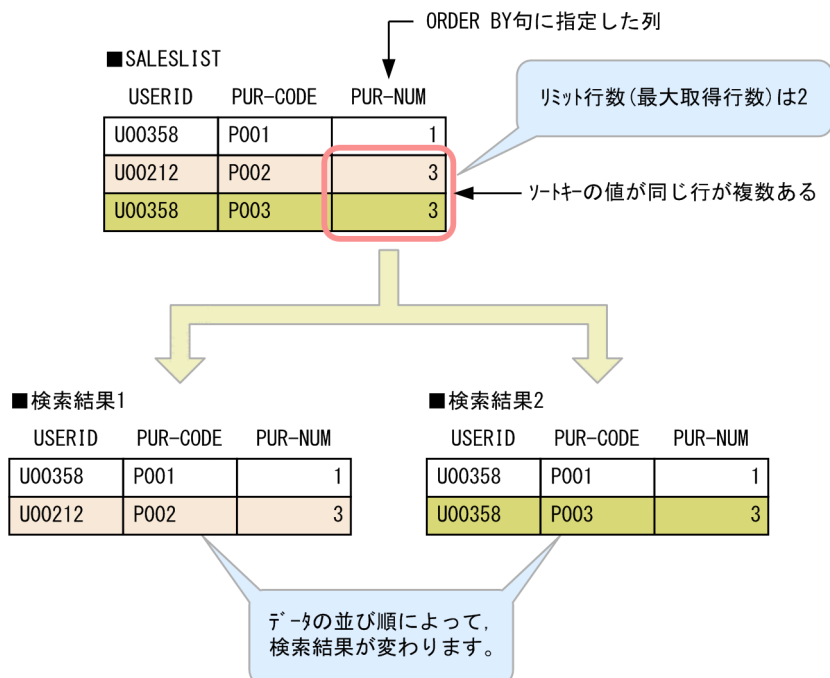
ORDER BY句に指定した列

■SALESLIST

| USERID | PUR-CODE | PUR-NUM |
|---|---|---|
| U00358 | P001 | 1 |
| U00212 | P002 | 3 |
| U00358 | P003 | 3 |

ﾘﾐｯﾄ行数(最大取得行数)は2

ｿｰﾄｷｰの値が同じ行が複数ある

■検索結果1

| USERID | PUR-CODE | PUR-NUM |
|---|---|---|
| U00358 | P001 | 1 |
| U00212 | P002 | 3 |

■検索結果2

| USERID | PUR-CODE | PUR-NUM |
|---|---|---|
| U00358 | P001 | 1 |
| U00358 | P003 | 3 |

ﾃﾞｰﾀの並び順によって,
検索結果が変わります。